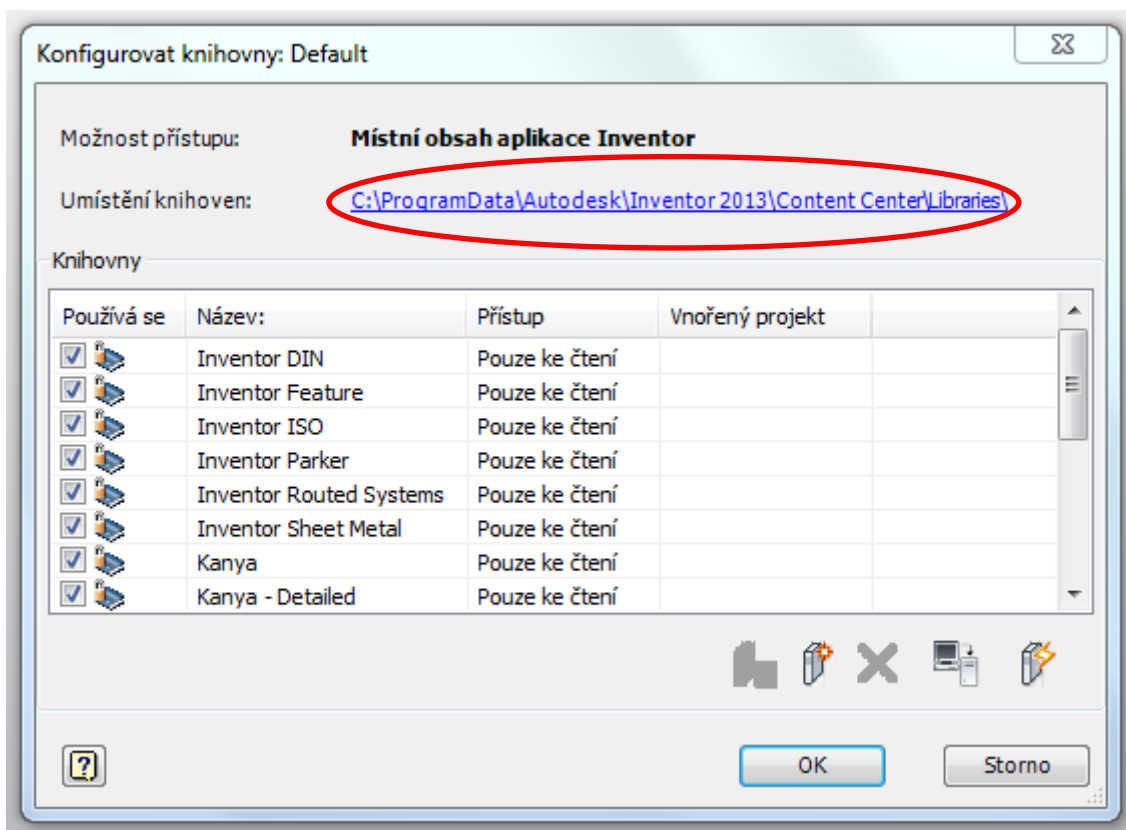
Konfigurovat knihovny: Default

Možnost přístupu: Místní obsah aplikace Inventor

Umístění knihoven: C:\ProgramData\Autodesk\Inventor 2013\Content Center\Libraries\

Knihovny

| Používá se | Název: | Přístup | Vnořený projekt |
|---|---|---|---|
| | Inventor DIN | Pouze ke čtení | |
| | Inventor Feature | Pouze ke čtení | |
| | Inventor ISO | Pouze ke čtení | |
| | Inventor Parker | Pouze ke čtení | |
| | Inventor Routed Systems | Pouze ke čtení | |
| | Inventor Sheet Metal | Pouze ke čtení | |
| | Kanya | Pouze ke čtení | |
| | Kanya - Detailed | Pouze ke čtení | |

OK Storno